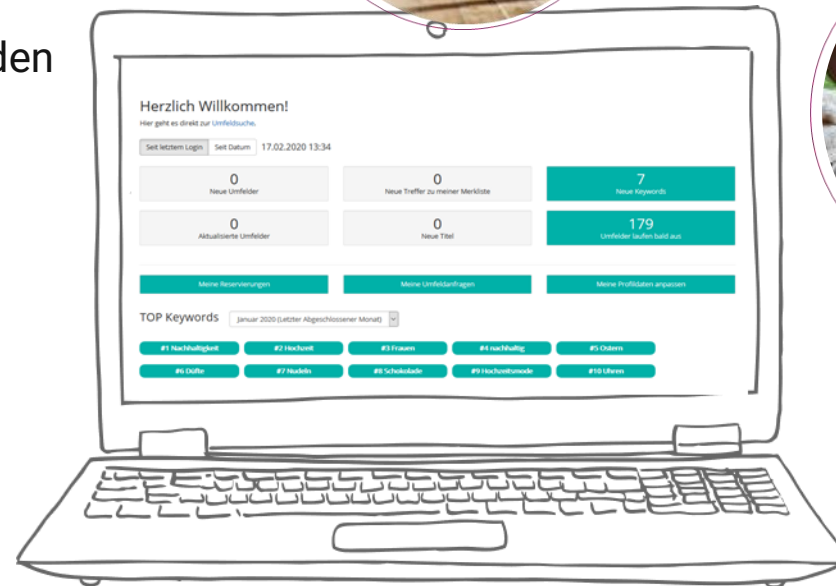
den

Herzlich Willkommen!

Hier geht es direkt zur Umfeldsuche.

Seit letztem Login | Seit Datum | 17.02.2020 13:34

0
Neue Umfelder

0
Neue Treffer zu meiner Merkliste

7
Neue Keywords

0
Aktualisierte Umfelder

0
Neue Titel

179
Umfelder laufen bald aus

Meine Reservierungen | Meine Umfeldanfragen | Meine Profildaten anpassen

TOP Keywords | Januar 2020 (Letzter Abgeschlossener Monat)

#1 Nachhaltigkeit | #2 Hochzeit | #3 Frauen | #4 nachhaltig | #5 Ostern

#6 Düfte | #7 Nudeln | #8 Schokolade | #9 Hochzeitsmode | #10 Uhren